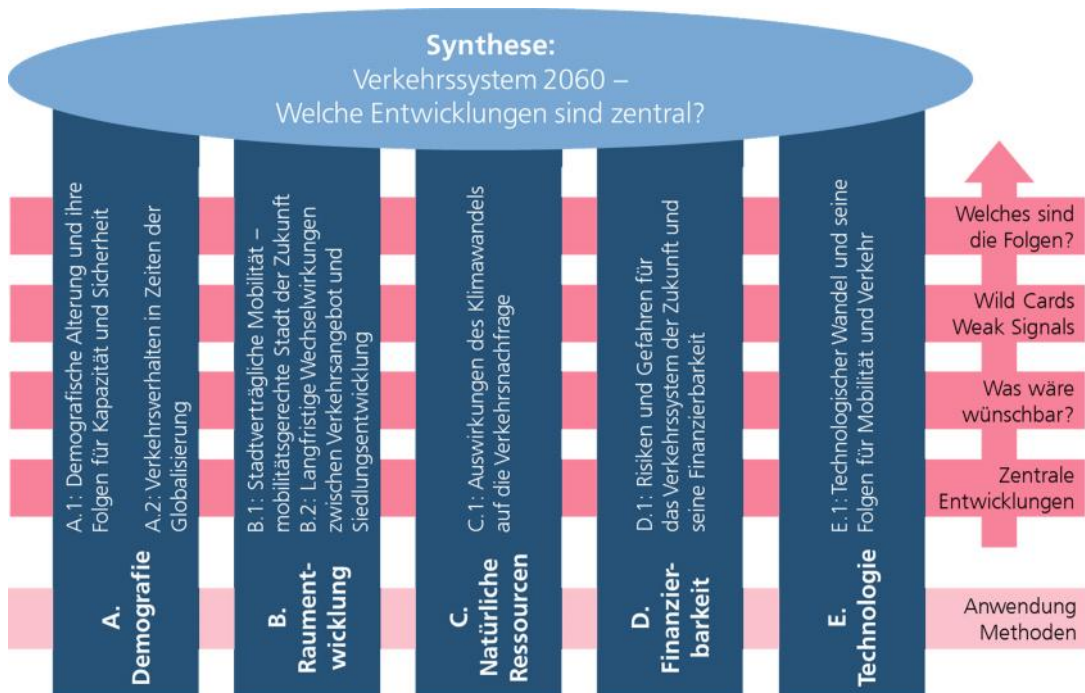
Synthese:
Verkehrssystem 2060 –
Welche Entwicklungen sind zentral?

A. Demografie

A.1: Demografische Alterung und ihre Folgen für Kapazität und Sicherheit

A.2: Verkehrsverhalten in Zeiten der Globalisierung

B. Raumentwicklung

B.1: Stadtverträgliche Mobilität – mobilitätsgerechte Stadt der Zukunft

B.2: Langfristige Wechselwirkungen zwischen Verkehrsangebot und Siedlungsentwicklung

C. Natürliche Ressourcen

C.1: Auswirkungen des Klimawandels auf die Verkehrsnachfrage

D. Finanzierbarkeit

D.1: Risiken und Gefahren für das Verkehrssystem der Zukunft und seine Finanzierbarkeit

E. Technologie

E.1: Technologischer Wandel und seine Folgen für Mobilität und Verkehr

Welches sind die Folgen?

Wild Cards Weak Signals

Was wäre wünschbar?

Zentrale Entwicklungen

Anwendung Methoden